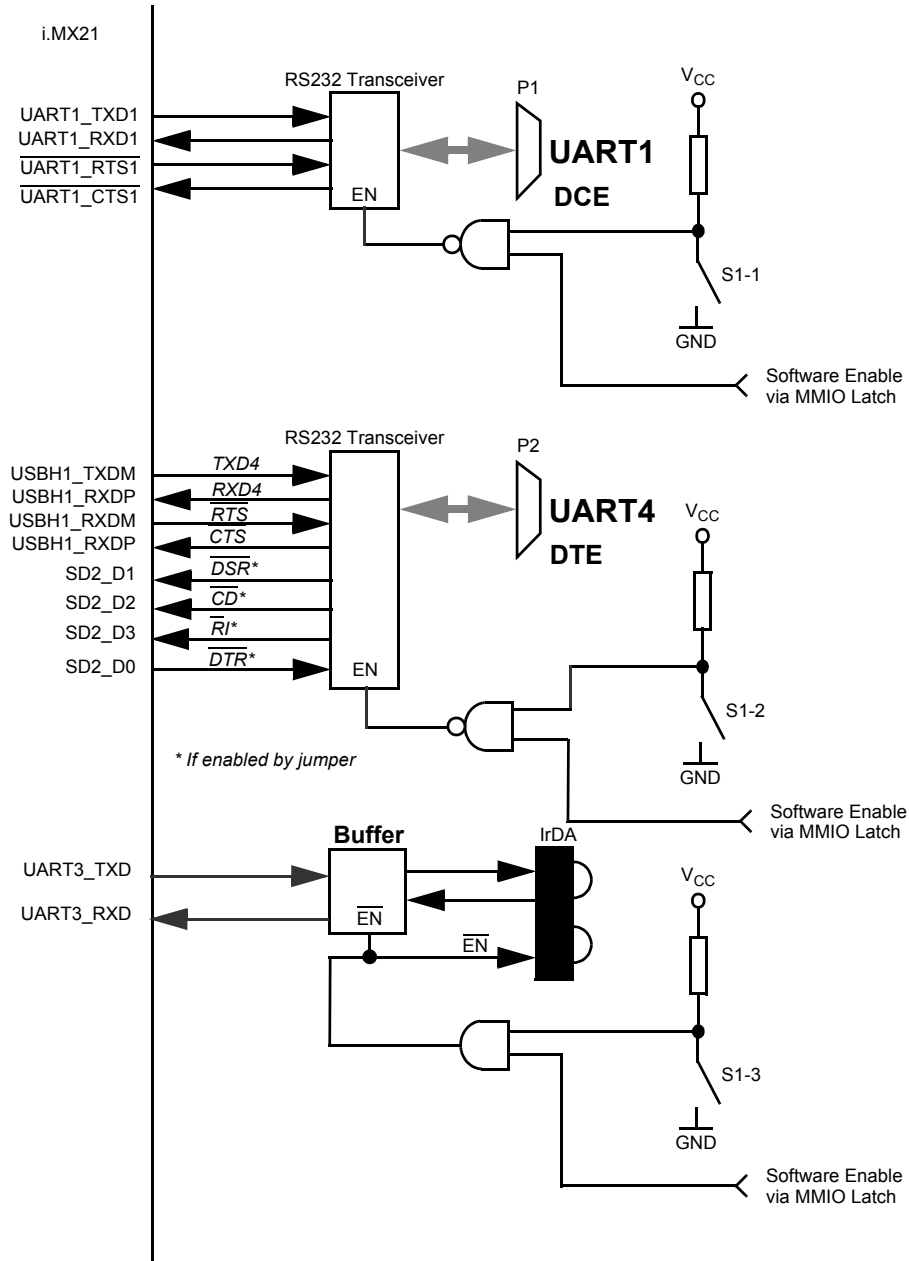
i.MX21

RS232 Transceiver

P1

$V_{CC}$

UART1_TXD1
UART1_RXD1
$\overline{\text{UART1\_RTS1}}$
$\overline{\text{UART1\_CTS1}}$

EN

UART1
DCE

S1-1

GND

Software Enable via MMIO Latch

RS232 Transceiver

P2

USBH1_TXDM
USBH1_RXDP
USBH1_RXDM
USBH1_RXDP
SD2_D1
SD2_D2
SD2_D3
SD2_D0

TXD4
RXD4
$\overline{RTS}$
$\overline{CTS}$
$\overline{DSR}$*
$\overline{CD}$*
$\overline{RI}$*
$\overline{DTR}$*

EN

UART4
DTE

$V_{CC}$

S1-2

GND

* If enabled by jumper

Software Enable via MMIO Latch

Buffer

IrDA

UART3_TXD

UART3_RXD

$\overline{EN}$

$\overline{EN}$

$V_{CC}$

S1-3

GND

Software Enable via MMIO Latch